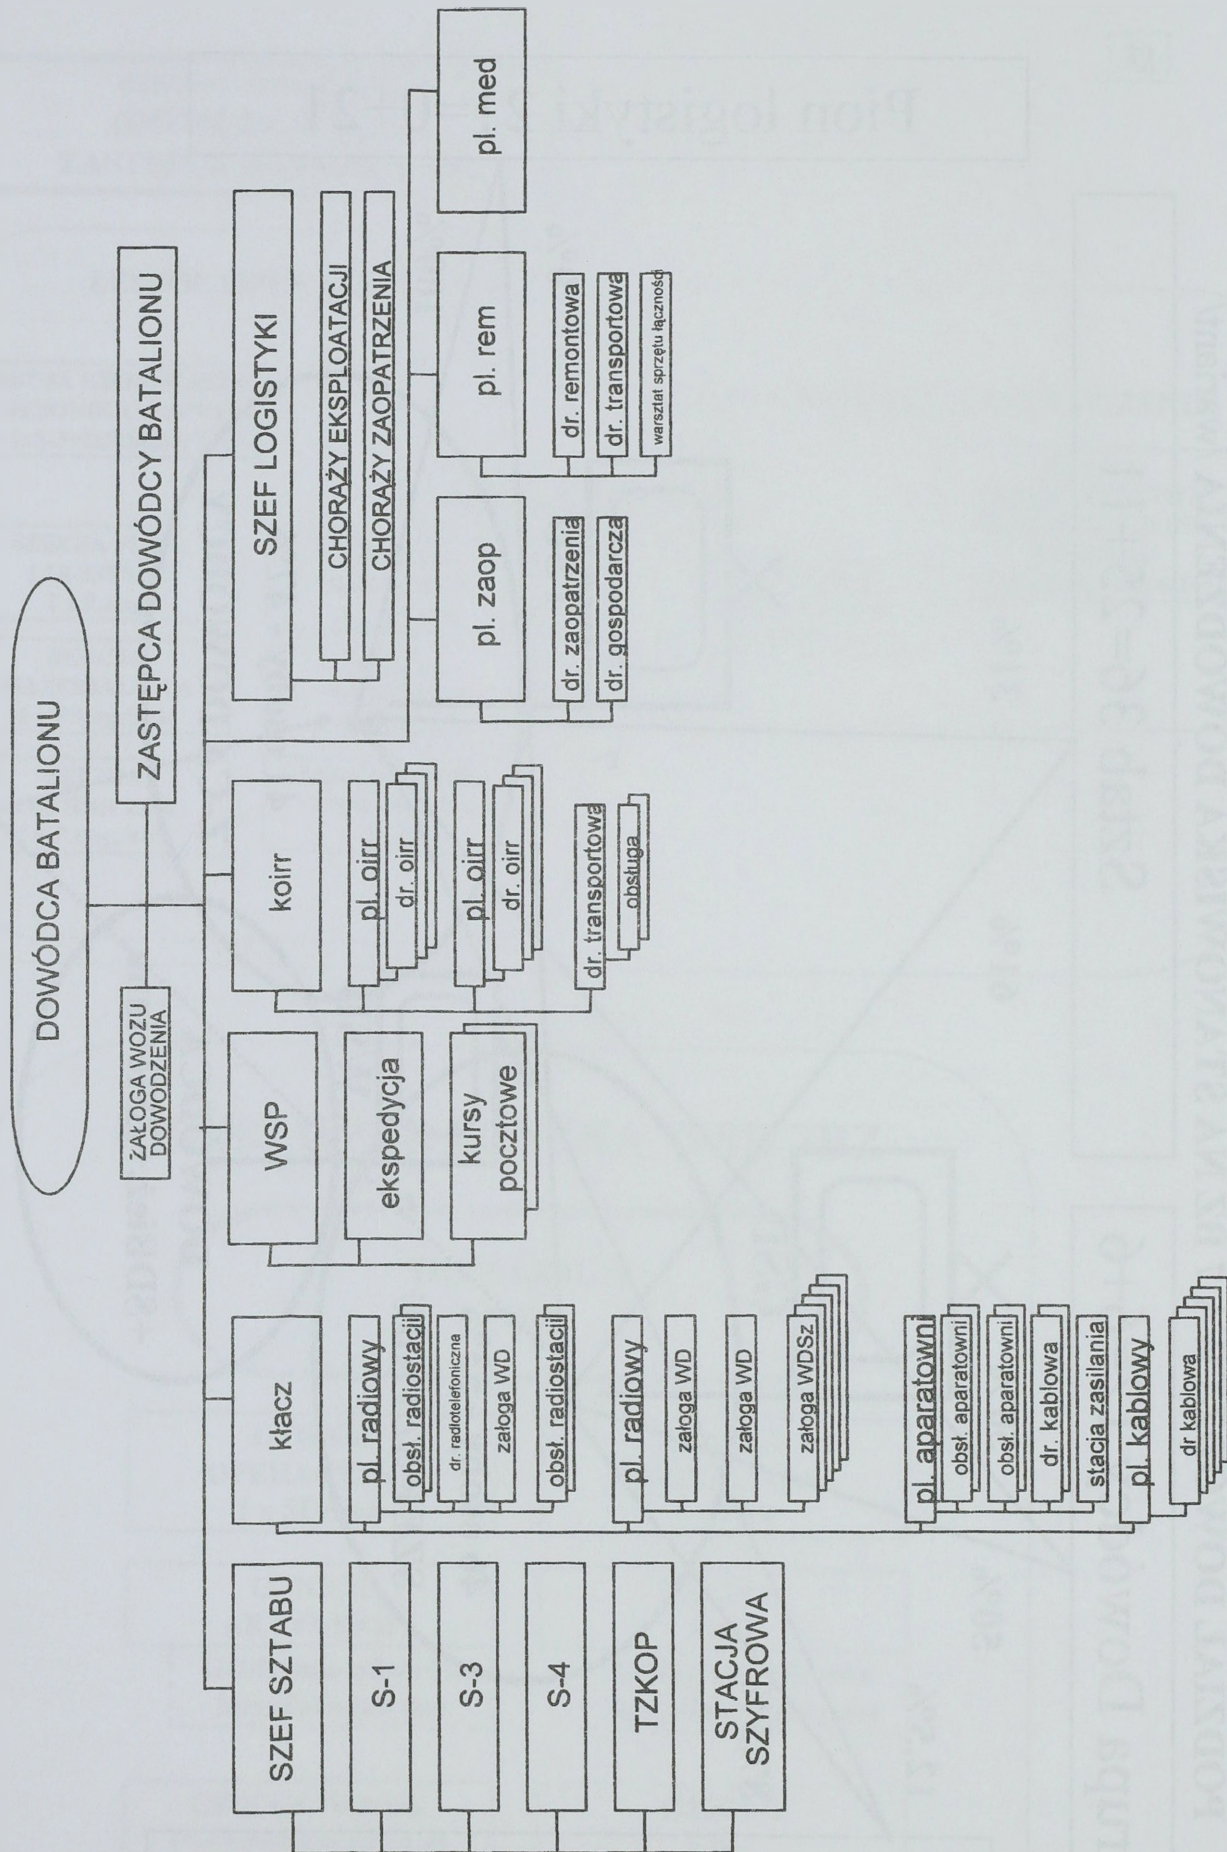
DOWÓDCA BATALIONU

ZAŁOGA WOZU DOWODZENIA

ZASTĘPCA DOWÓDCY BATALIONU

SZEF SZTABU

S-1

S-3

S-4

TZKOP

STACJA SZYFROWA

kłacz

pl. radiowy

obsł. radiostacji

dr. radiotelefoniczna

załoga WD

obsł. radiostacji

pl. radiowy

załoga WD

załoga WD

załoga WDSz

pl. aparatowni

obsł. aparatowni

obsł. aparatowni

dr. kablowa

stacja zasilania

pl. kablowy

dr kablowa

WSP

ekspedycja

kursy pocztowe

koirr

pl. oirr

dr. oirr

pl. oirr

dr. oirr

dr. transportowa

obsługa

SZEF LOGISTYKI

CHORĄŻY EKSPLOATACJI

CHORĄŻY ZAOPATRZENIA

pl. zaop

dr. zaopatrzenia

dr. gospodarcza

pl. rem

dr. remontowa

dr. transportowa

warsztat sprzętu łączności

pl. med